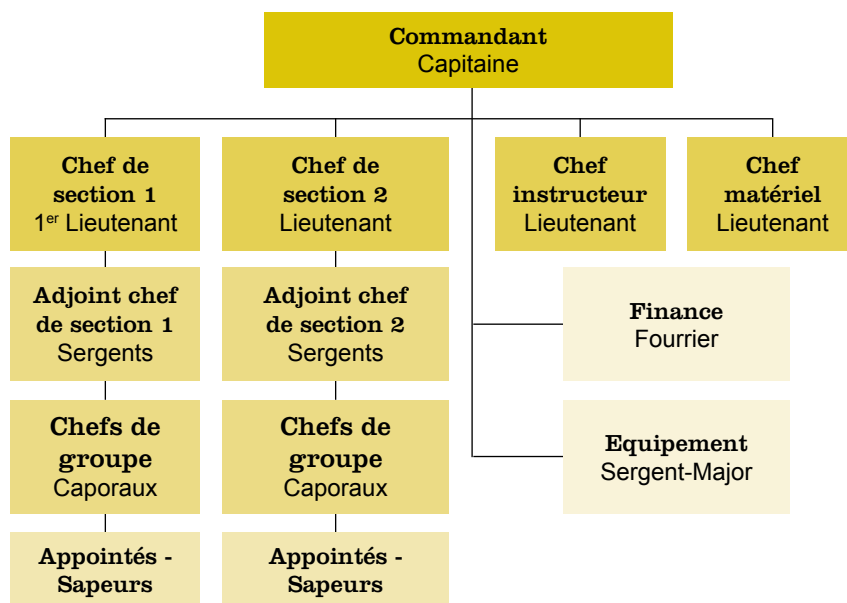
Commandant
Capitaine

Chef de section 1
1$^{er}$ Lieutenant

Adjoint chef de section 1
Sergents

Chefs de groupe
Caporaux

Appointés - Sapeurs

Chef de section 2
Lieutenant

Adjoint chef de section 2
Sergents

Chefs de groupe
Caporaux

Appointés - Sapeurs

Chef instructeur
Lieutenant

Chef matériel
Lieutenant

Finance
Fourrier

Equipement
Sergent-Major